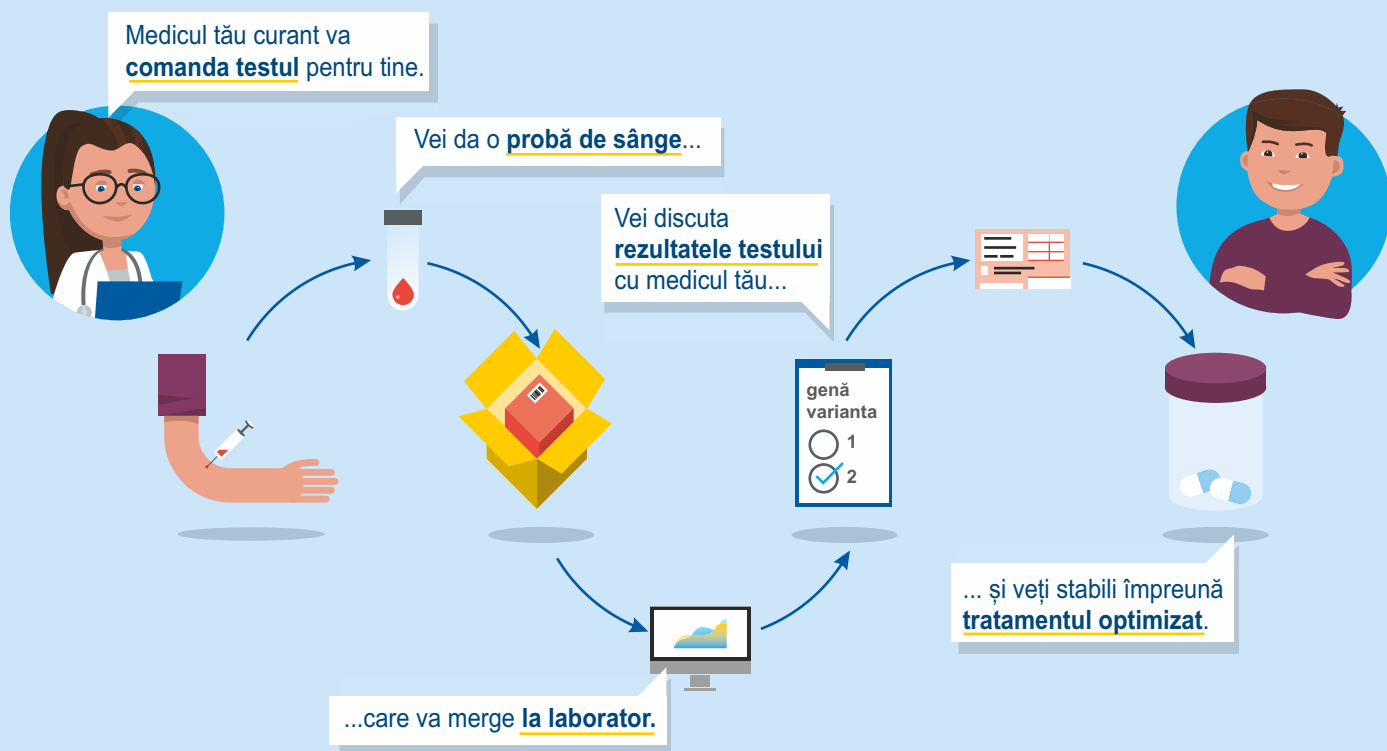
Medicul tău curant va **comanda testul** pentru tine.

Vei da o **probă de sânge**...

...care va merge **la laborator.**

Vei discuta **rezultatele testului** cu medicul tău...

genă
varianta
1
2

... și veți stabili împreună **tratamentul optimizat**.